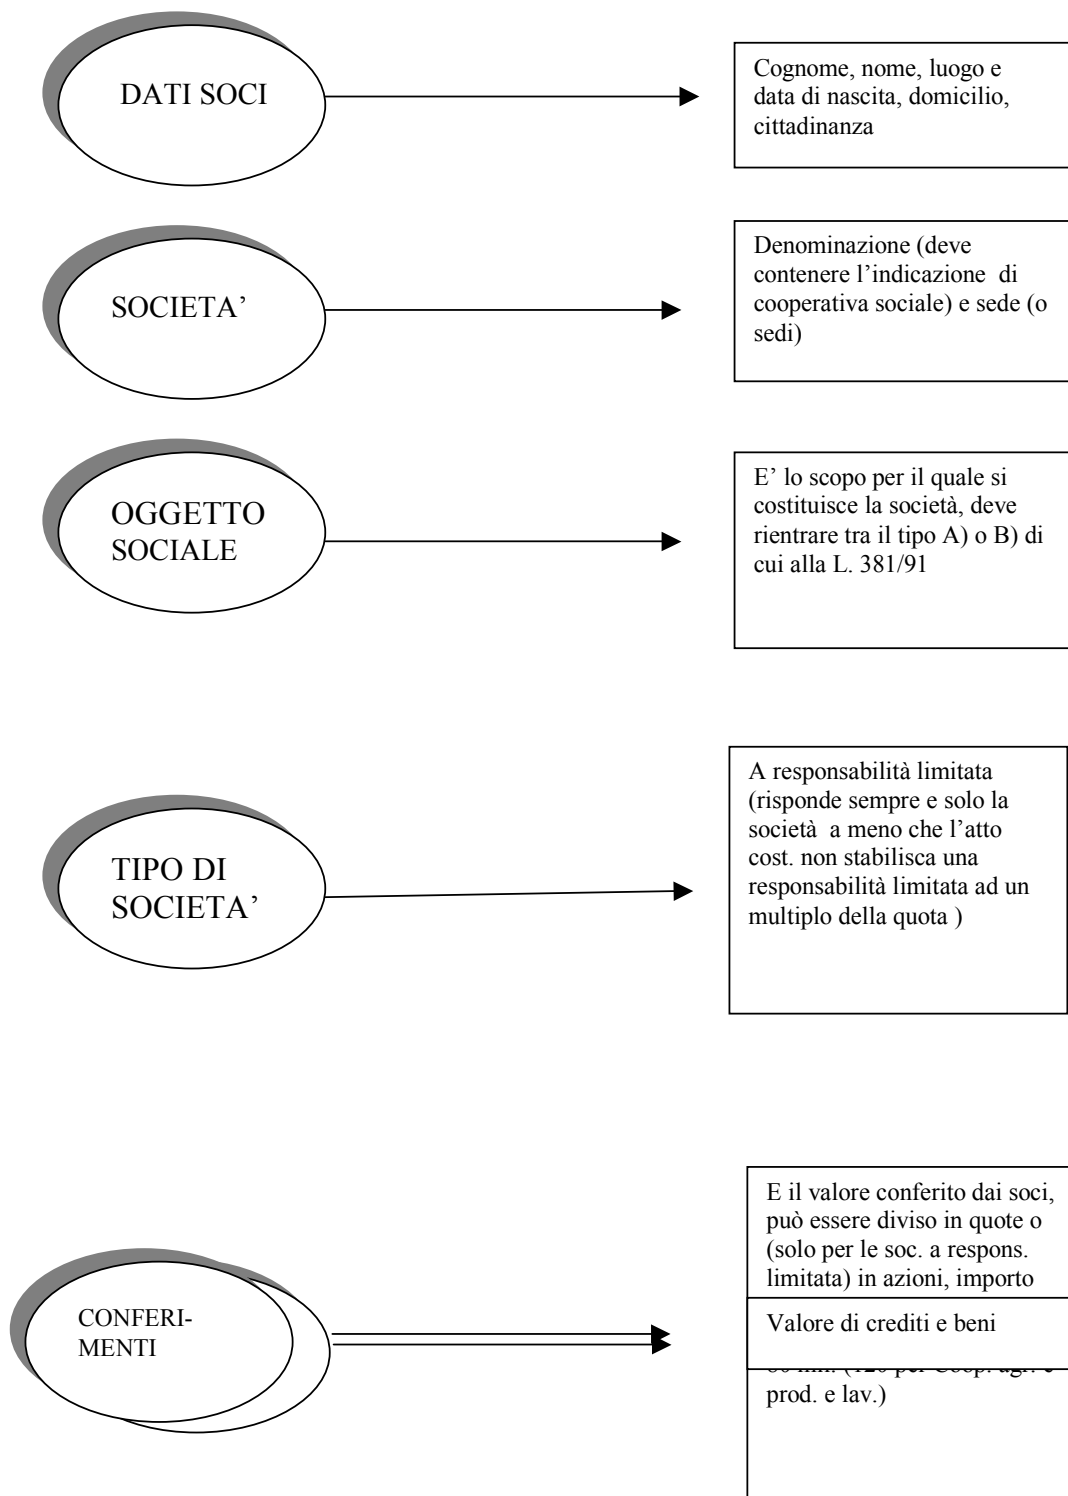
DATI SOCI

Cognome, nome, luogo e data di nascita, domicilio, cittadinanza

SOCIETA'

Denominazione (deve contenere l'indicazione di cooperativa sociale) e sede (o sedi)

OGGETTO SOCIALE

E' lo scopo per il quale si costituisce la società, deve rientrare tra il tipo A) o B) di cui alla L. 381/91

TIPO DI SOCIETA'

A responsabilità limitata (risponde sempre e solo la società a meno che l'atto cost. non stabilisca una responsabilità limitata ad un multiplo della quota )

CONFERIMENTI

E il valore conferito dai soci, può essere diviso in quote o (solo per le soc. a respons. limitata) in azioni, importo

Valore di crediti e beni

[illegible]

prod. e lav.)